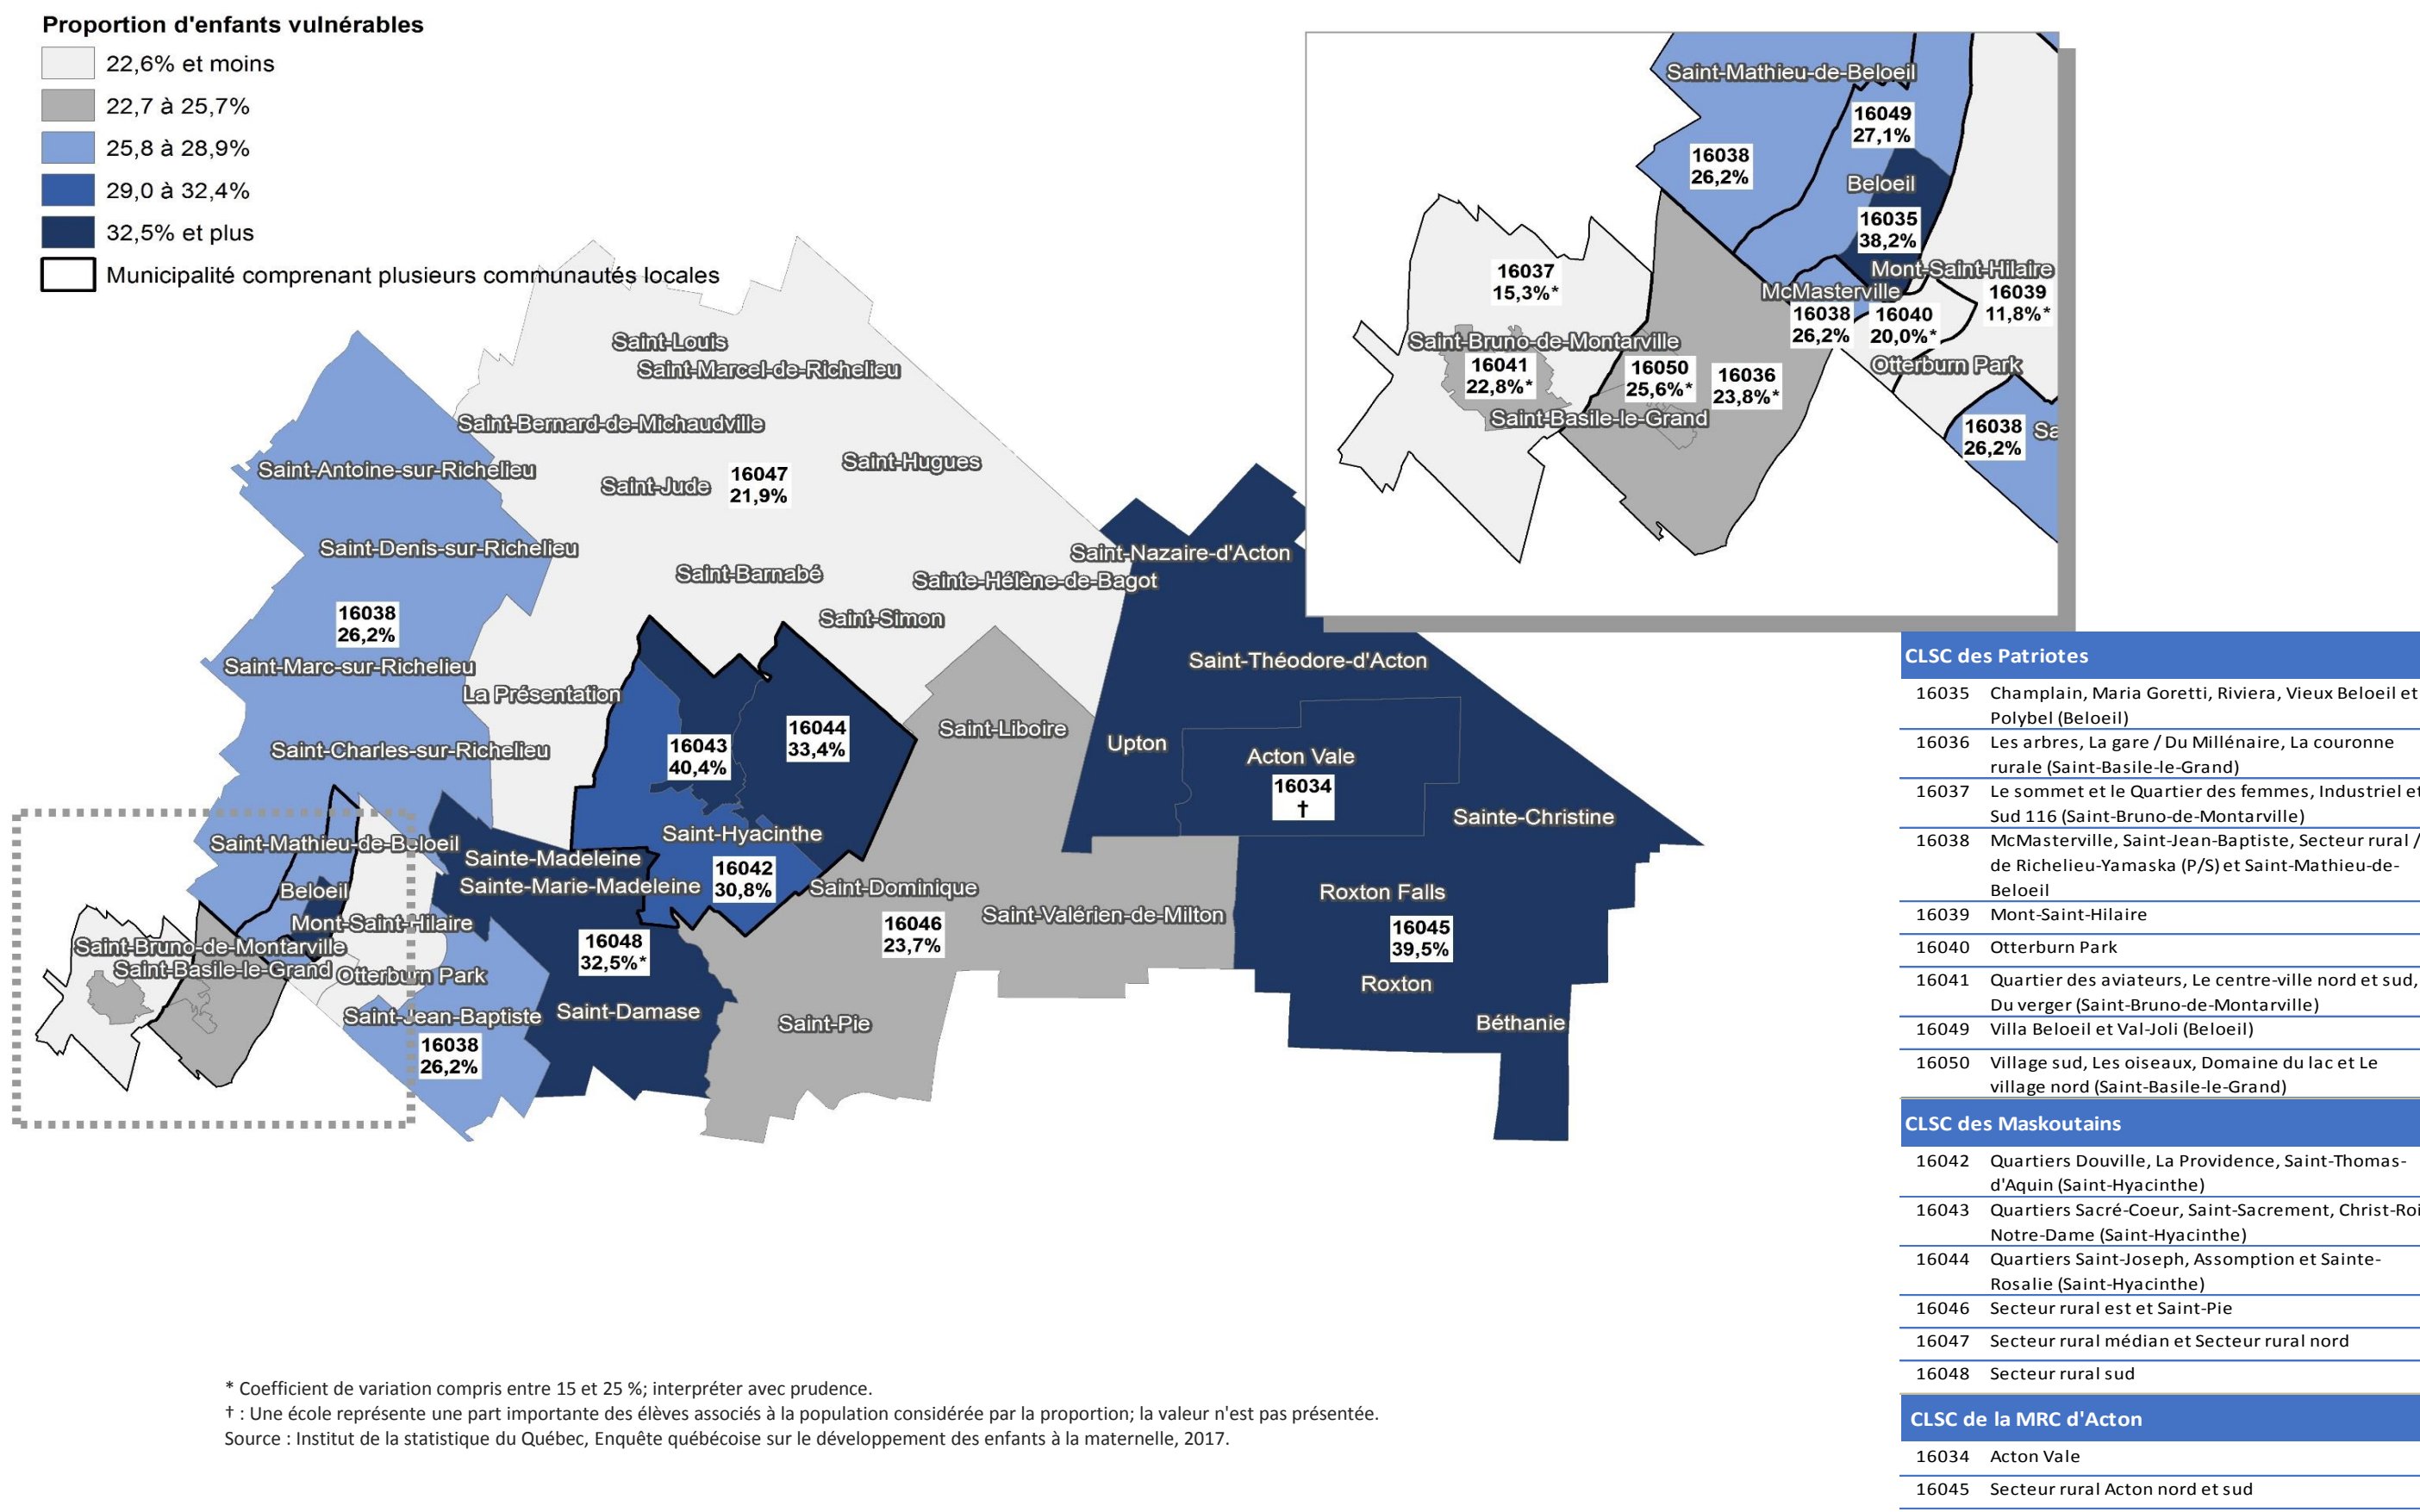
Proportion d'enfants vulnérables
22,6% et moins
22,7 à 25,7%
25,8 à 28,9%
29,0 à 32,4%
32,5% et plus
Municipalité comprenant plusieurs communautés locales

Saint-Mathieu-de-Beloeil
16049 27,1%
16038 26,2%
Beloeil
16035 38,2%
16037 15,3%*
Mont-Saint-Hilaire
McMasterville
16039 11,8%*
16038 26,2%
16040 20,0%*
Saint-Bruno-de-Montarville
16041 22,8%*
16050 25,6%*
16036 23,8%*
Otterburn Park
Saint-Basile-le-Grand
16038 26,2%
Sa

Saint-Louis
Saint-Marcel-de-Richelieu
Saint-Bernard-de-Michaudville
Saint-Antoine-sur-Richelieu
Saint-Hugues
Saint-Jude
16047 21,9%
Saint-Denis-sur-Richelieu
Saint-Nazaire-d'Acton
Saint-Barnabé
Sainte-Hélène-de-Bagot
16038 26,2%
Saint-Simon
Saint-Marc-sur-Richelieu
Saint-Théodore-d'Acton
La Présentation
16044 33,4%
Saint-Liboire
16043 40,4%
Upton
Saint-Charles-sur-Richelieu
Acton Vale
16034 †
Sainte-Christine
Saint-Hyacinthe
Saint-Mathieu-de-Beloeil
Sainte-Madeleine
16042 30,8%
Sainte-Marie-Madeleine
Saint-Dominique
Beloeil
Roxton Falls
16046 23,7%
Saint-Valérien-de-Milton
Mont-Saint-Hilaire
16045 39,5%
16048 32,5%*
Saint-Bruno-de-Montarville
Saint-Basile-le-Grand
Otterburn Park
Roxton
Saint-Jean-Baptiste
Saint-Damase
Béthanie
Saint-Pie
16038 26,2%

CLSC des Patriotes
| | |
|---|---|
| 16035 | Champlain, Maria Goretti, Riviera, Vieux Beloeil et Polybel (Beloeil) |
| 16036 | Les arbres, La gare / Du Millénaire, La couronne rurale (Saint-Basile-le-Grand) |
| 16037 | Le sommet et le Quartier des femmes, Industriel et Sud 116 (Saint-Bruno-de-Montarville) |
| 16038 | McMasterville, Saint-Jean-Baptiste, Secteur rural / de Richelieu-Yamaska (P/S) et Saint-Mathieu-de-Beloeil |
| 16039 | Mont-Saint-Hilaire |
| 16040 | Otterburn Park |
| 16041 | Quartier des aviateurs, Le centre-ville nord et sud, Du verger (Saint-Bruno-de-Montarville) |
| 16049 | Villa Beloeil et Val-Joli (Beloeil) |
| 16050 | Village sud, Les oiseaux, Domaine du lac et Le village nord (Saint-Basile-le-Grand) |

CLSC des Maskoutains
| | |
|---|---|
| 16042 | Quartiers Douville, La Providence, Saint-Thomas-d'Aquin (Saint-Hyacinthe) |
| 16043 | Quartiers Sacré-Coeur, Saint-Sacrement, Christ-Roi Notre-Dame (Saint-Hyacinthe) |
| 16044 | Quartiers Saint-Joseph, Assomption et Sainte-Rosalie (Saint-Hyacinthe) |
| 16046 | Secteur rural est et Saint-Pie |
| 16047 | Secteur rural médian et Secteur rural nord |
| 16048 | Secteur rural sud |

CLSC de la MRC d'Acton
| | |
|---|---|
| 16034 | Acton Vale |
| 16045 | Secteur rural Acton nord et sud |

* Coefficient de variation compris entre 15 et 25 %; interpréter avec prudence.
† : Une école représente une part importante des élèves associés à la population considérée par la proportion; la valeur n'est pas présentée.
Source : Institut de la statistique du Québec, Enquête québécoise sur le développement des enfants à la maternelle, 2017.